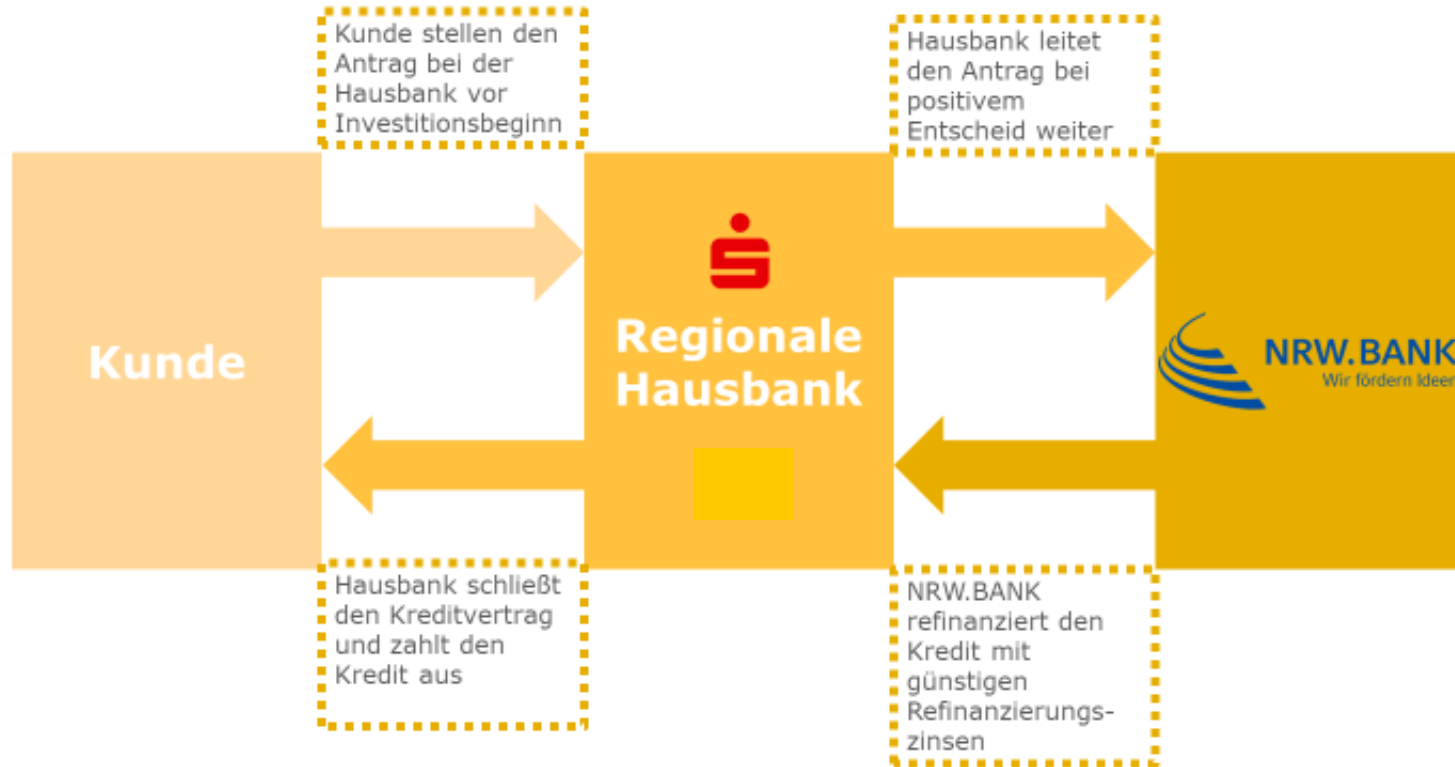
Kunde stellen den Antrag bei der Hausbank vor Investitionsbeginn

Hausbank leitet den Antrag bei positivem Entscheid weiter

Kunde

Regionale Hausbank

NRW.BANK
Wir fördern Ideen

Hausbank schließt den Kreditvertrag und zahlt den Kredit aus

NRW.BANK refinanziert den Kredit mit günstigen Refinanzierungszinsen